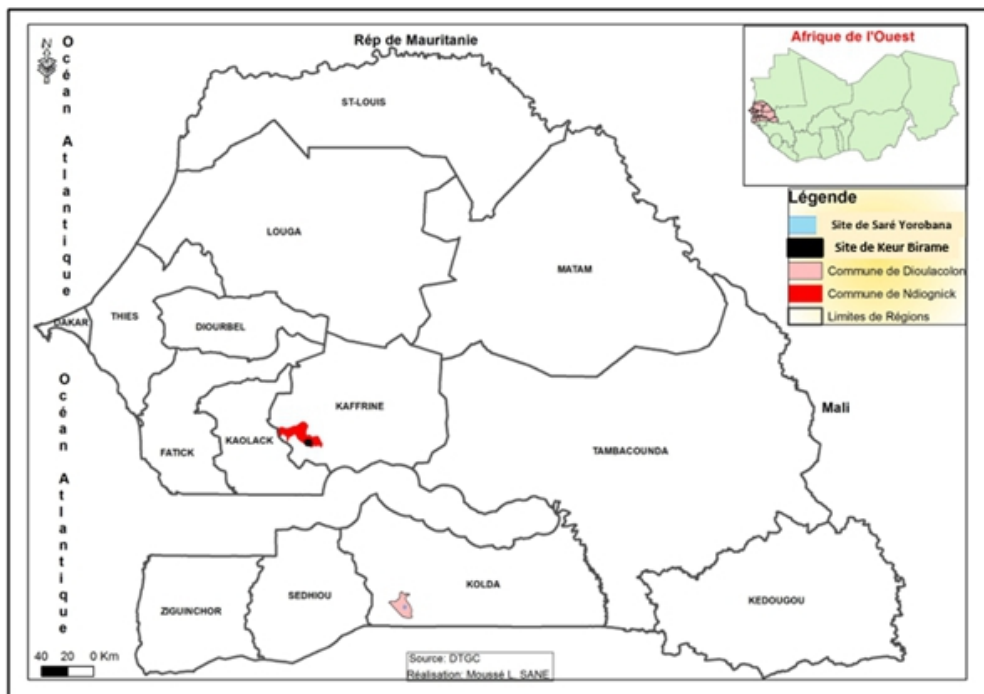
N

Océan Atlantique

Rép de Mauritanie

Afrique de l'Ouest

ST-LOUIS

LOUGA

MATAM

DAKAR

THIES

DIOURBEL

KAFFRINE

FATICK

KAOLACK

TAMBACOUNDA

Mali

ZIGUINCHOR

SEDHIOU

KOLDA

KEDOUGOU

Océan Atlantique

Légende

| | |
|---|---|
| | Site de Saré Yorobana |
| | Site de Keur Birame |
| | Commune de Dioulacolon |
| | Commune de Ndiognick |
| | Limites de Régions |

40 20 0 Km

Source: DTGC
Réalisation: Moussé L. SANE